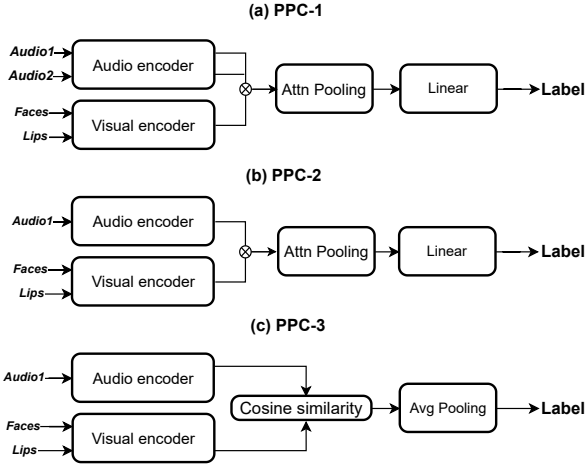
(a) PPC-1

Audio1
Audio2
Audio encoder
Faces
Lips
Visual encoder
$\otimes$
Attn Pooling
Linear
Label

(b) PPC-2

Audio1
Audio encoder
Faces
Lips
Visual encoder
$\otimes$
Attn Pooling
Linear
Label

(c) PPC-3

Audio1
Audio encoder
Faces
Lips
Visual encoder
Cosine similarity
Avg Pooling
Label